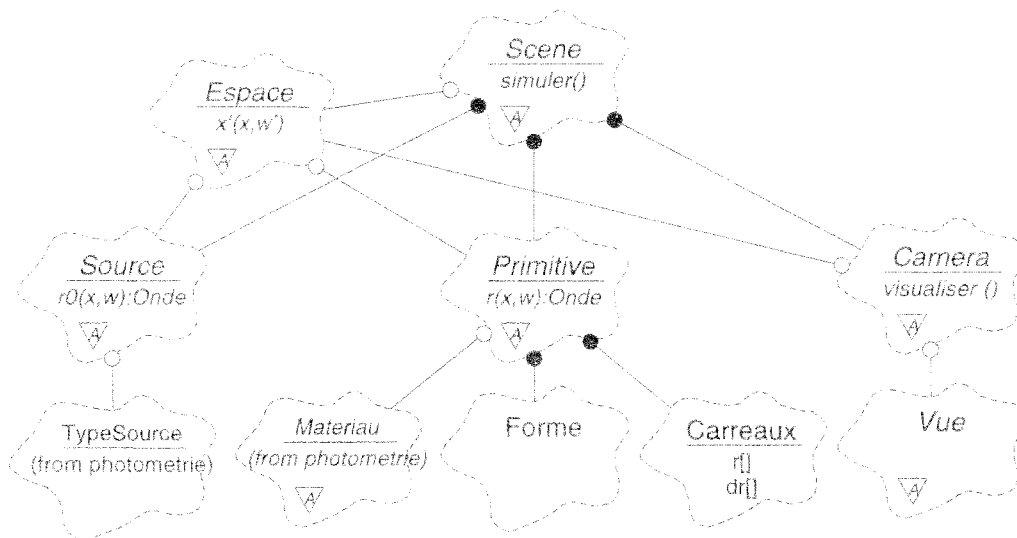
Scene
simuler()
A

Espace
x'(x,w')
A

Source
r0(x,w):Onde
A

Primitive
r(x,w):Onde
A

Camera
visualiser ()
A

TypeSource
(from photometrie)

Materiau
(from photometrie)
A

Forme

Carreaux
r[]
dr[]

Vue
A